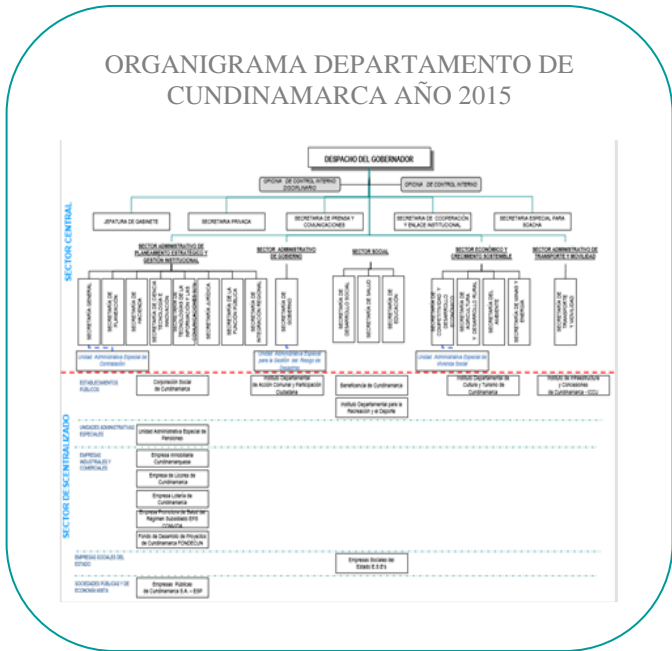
ORGANIGRAMA DEPARTAMENTO DE CUNDINAMARCA AÑO 2015

DESPACHO DEL GOBERNADOR

OFICINA DE CONTROL INTERNO DISCIPLINARIO

OFICINA DE CONTROL INTERNO

JEFATURA DE GABINETE

SECRETARIA PRIVADA

SECRETARIA DE PRENSA Y COMUNICACIONES

SECRETARIA DE COOPERACIÓN Y ENLACE INSTITUCIONAL

SECRETARIA ESPECIAL PARA SOACHA

SECTOR CENTRAL

SECTOR ADMINISTRATIVO DE PLANEAMIENTO ESTRATÉGICO Y GESTIÓN INSTITUCIONAL

SECTOR ADMINISTRATIVO DE GOBIERNO

SECTOR SOCIAL

SECTOR ECONÓMICO Y CRECIMIENTO SOSTENIBLE

SECTOR ADMINISTRATIVO DE TRANSPORTE Y MOVILIDAD

SECRETARIA GENERAL

SECRETARIA DE PLANEACIÓN

SECRETARIA DE HACIENDA

SECRETARIA DE CIENCIA TECNOLOGÍA E INNOVACIÓN

SECRETARIA DE TECNOLOGÍAS DE LA INFORMACIÓN Y LAS COMUNICACIONES

SECRETARIA JURÍDICA

SECRETARIA DE LA FUNCIÓN PÚBLICA

SECRETARIA DE INTEGRACIÓN REGIONAL

SECRETARIA DE GOBIERNO

SECRETARIA DE DESARROLLO SOCIAL

SECRETARIA DE SALUD

SECRETARIA DE EDUCACIÓN

SECRETARIA DE COMPETITIVIDAD Y DESARROLLO ECONÓMICO

SECRETARIA DE AGRICULTURA Y DESARROLLO RURAL

SECRETARIA DEL AMBIENTE

SECRETARIA DE MINAS Y ENERGÍA

SECRETARIA DE TRANSPORTE Y MOVILIDAD

Unidad Administrativa Especial de Contratación

Unidad Administrativa Especial para la Gestión del Riesgo de Desastres

Unidad Administrativa Especial de Vivienda Social

ESTABLECIMIENTOS PÚBLICOS

Corporación Social de Cundinamarca

Instituto Departamental de Acción Comunal y Participación Ciudadana

Beneficencia de Cundinamarca

Instituto Departamental para la Recreación y el Deporte

Instituto Departamental de Cultura y Turismo de Cundinamarca

Instituto de Infraestructura y Concesiones de Cundinamarca - ICCU

SECTOR DESCENTRALIZADO

UNIDADES ADMINISTRATIVAS ESPECIALES

Unidad Administrativa Especial de Pensiones

EMPRESAS INDUSTRIALES Y COMERCIALES

Empresa Inmobiliaria Cundinamarquesa

Empresa de Licores de Cundinamarca

Empresa Lotería de Cundinamarca

Empresa Promotora de Salud del Régimen Subsidiado EPS CONVIDA

Fondo de Desarrollo de Proyectos de Cundinamarca FONDECUN

EMPRESAS SOCIALES DEL ESTADO

Empresas Sociales del Estado E.S.E's

SOCIEDADES PUBLICAS Y DE ECONOMIA MIXTA

Empresas Públicas de Cundinamarca S.A. - ESP